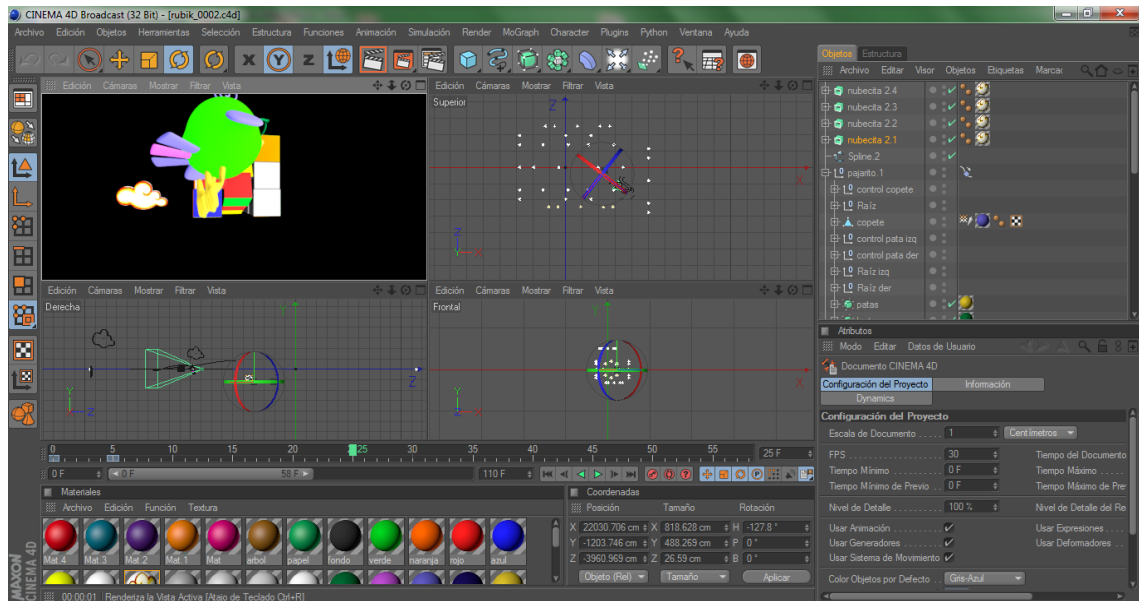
CINEMA 4D Broadcast (32 Bit) - [rubik_0002.c4d]

Archivo Edición Objetos Herramientas Selección Estructura Funciones Animación Simulación Render MoGraph Character Plugins Python Ventana Ayuda

Edición Cámaras Mostrar Filtrar Vista

Edición Cámaras Mostrar Filtrar Vista
Superior

Edición Cámaras Mostrar Filtrar Vista
Derecha

Edición Cámaras Mostrar Filtrar Vista
Frontal

Objetos Estructura
Archivo Editar Visor Objetos Etiquetas Marcac

nubecita 2.4
nubecita 2.3
nubecita 2.2
nubecita 2.1
Spline.2
pajarito.1
control copete
Raíz
copete
control pata izq
control pata der
Raíz izq
Raíz der
patas

Atributos
Modo Editar Datos de Usuario
Documento CINEMA 4D
Configuración del Proyecto Información
Dynamics

Configuración del Proyecto
Escala de Documento 1 Centímetros
FPS 30 Tiempo del Documento
Tiempo Mínimo 0 F Tiempo Máximo
Tiempo Mínimo de Previo 0 F Tiempo Máximo de Previo
Nivel de Detalle 100 % Nivel de Detalle del Re
Usar Animación ✔ Usar Expresiones
Usar Generadores ✔ Usar Deformadores
Usar Sistema de Movimiento ✔
Color Objetos por Defecto Gris-Azul

0 5 10 15 20 25 30 35 40 45 50 55 25 F
0 F 0 F 58 F 110 F

Materiales
Archivo Edición Función Textura
Mat.4 Mat.3 Mat.2 Mat.1 Mat arbol papel fondo verde naranja rojo azul

Coordenadas
Posición Tamaño Rotación
X 22030.706 cm X 818.628 cm H -127.8 °
Y -1203.746 cm Y 488.269 cm P 0 °
Z -3960.969 cm Z 26.59 cm B 0 °
Objeto (Rel) Tamaño Aplicar

MAXON CINEMA 4D
00:00:01 Renderiza la Vista Activa [Atajo de Teclado Ctrl+R]